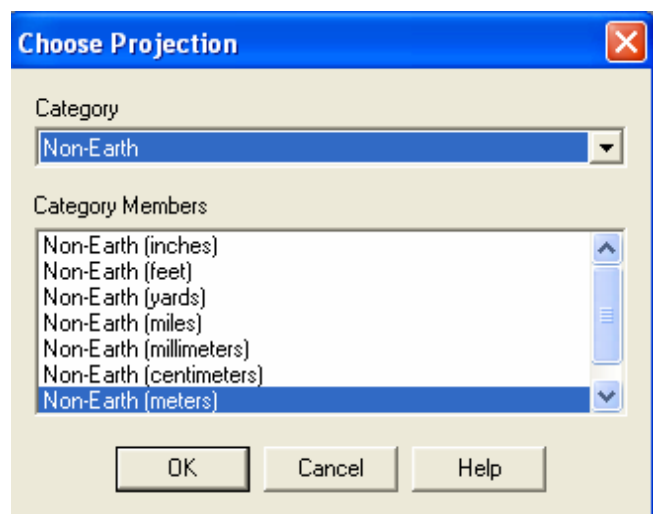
Choose Projection

Category

Non-Earth

Category Members

Non-Earth (inches)
Non-Earth (feet)
Non-Earth (yards)
Non-Earth (miles)
Non-Earth (millimeters)
Non-Earth (centimeters)
Non-Earth (meters)

OK Cancel Help